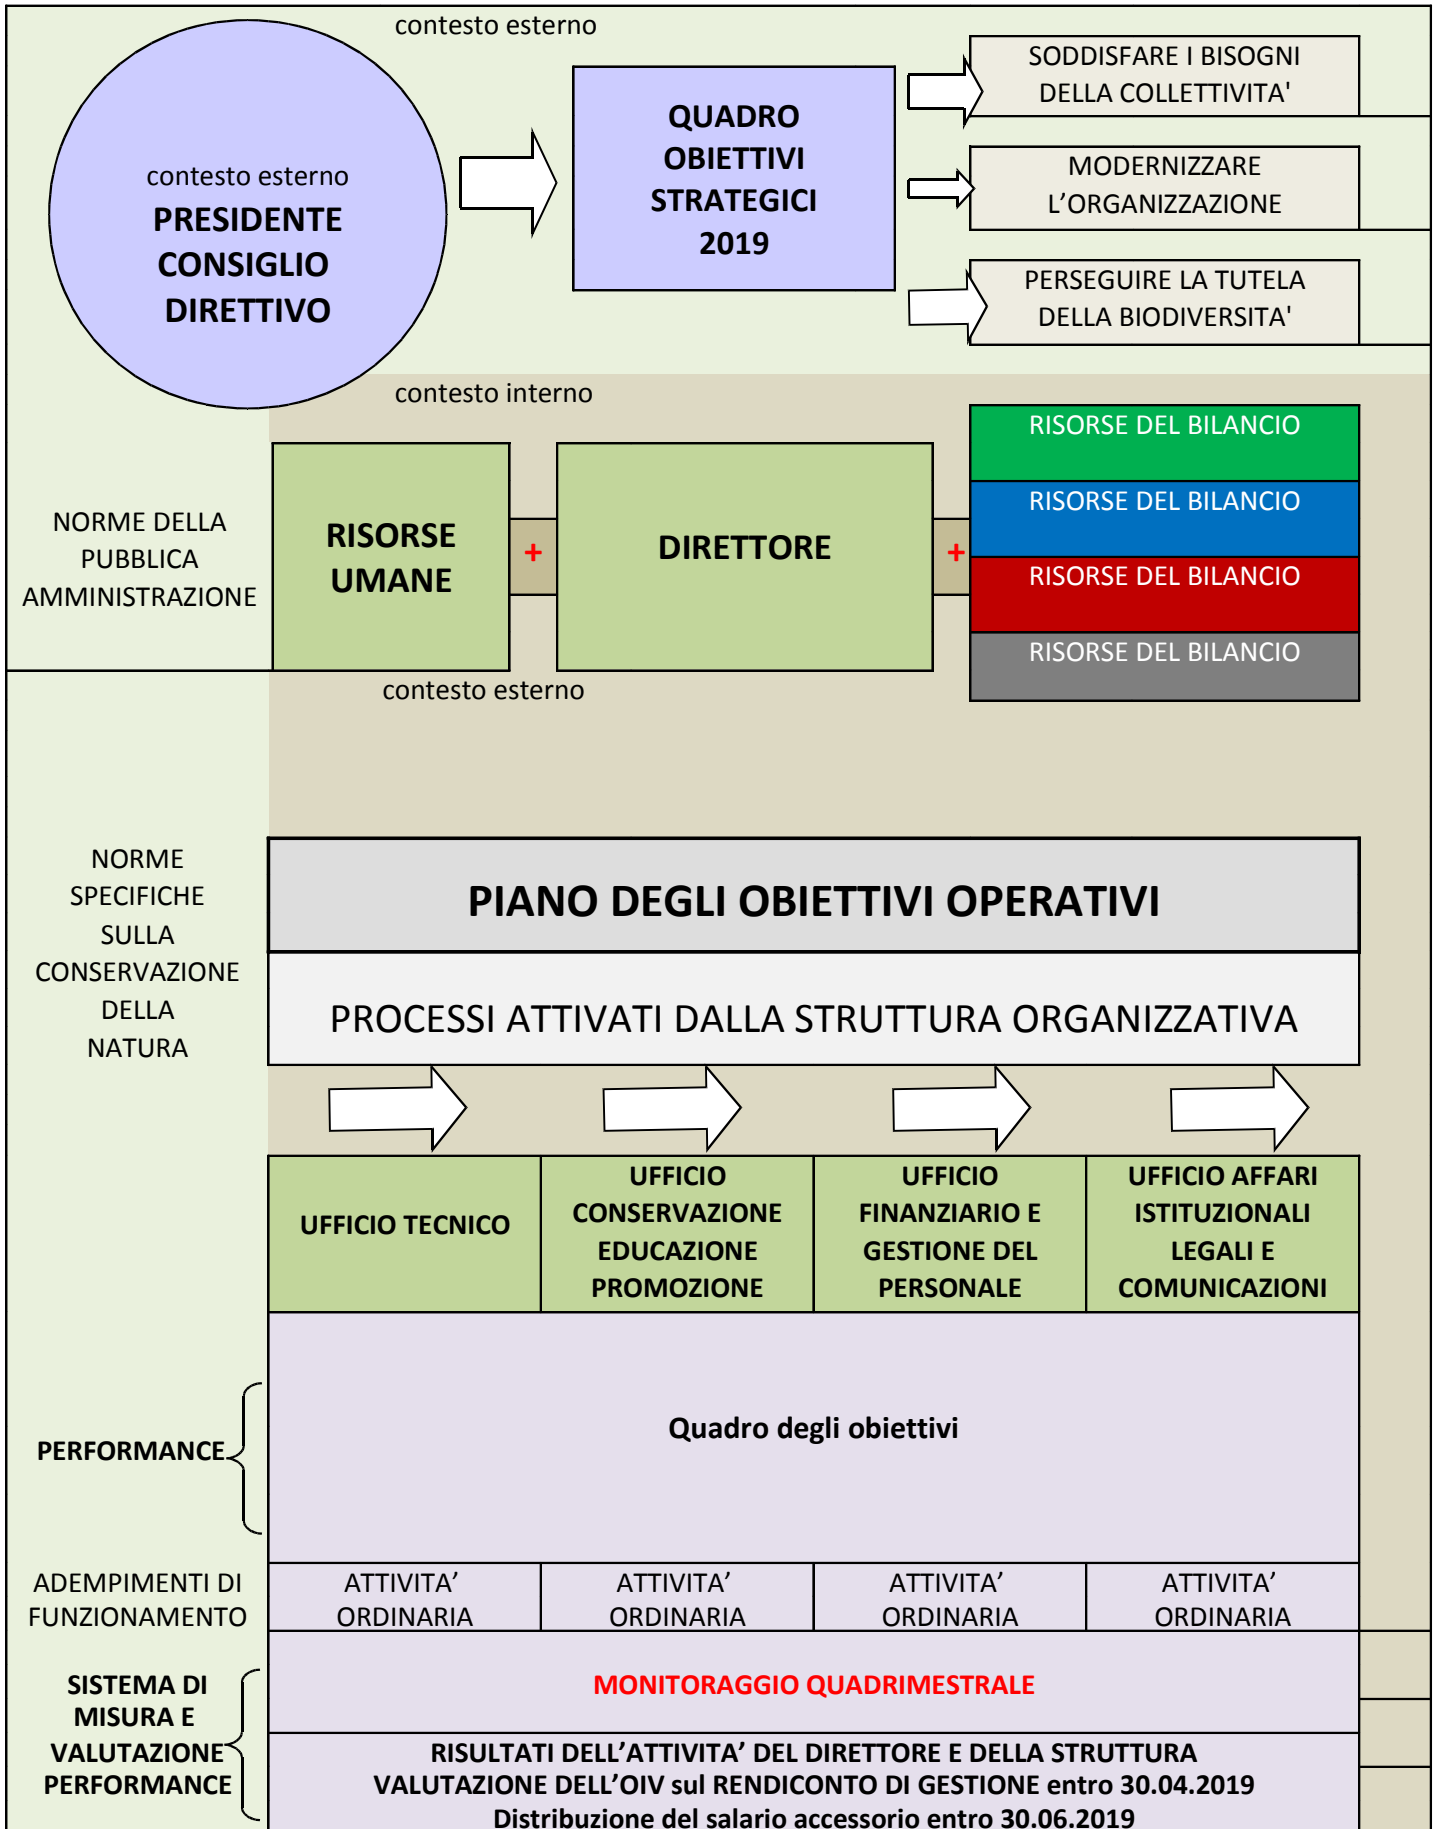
contesto esterno

contesto esterno
PRESIDENTE
CONSIGLIO
DIRETTIVO

QUADRO OBIETTIVI STRATEGICI 2019

SODDISFARE I BISOGNI DELLA COLLETTIVITA'

MODERNIZZARE L'ORGANIZZAZIONE

PERSEGUIRE LA TUTELA DELLA BIODIVERSITA'

contesto interno

NORME DELLA PUBBLICA AMMINISTRAZIONE

RISORSE UMANE

+

DIRETTORE

+

RISORSE DEL BILANCIO

RISORSE DEL BILANCIO

RISORSE DEL BILANCIO

RISORSE DEL BILANCIO

contesto esterno

NORME SPECIFICHE SULLA CONSERVAZIONE DELLA NATURA

PIANO DEGLI OBIETTIVI OPERATIVI

PROCESSI ATTIVATI DALLA STRUTTURA ORGANIZZATIVA

| UFFICIO TECNICO | UFFICIO CONSERVAZIONE EDUCAZIONE PROMOZIONE | UFFICIO FINANZIARIO E GESTIONE DEL PERSONALE | UFFICIO AFFARI ISTITUZIONALI LEGALI E COMUNICAZIONI |
|---|---|---|---|

PERFORMANCE

Quadro degli obiettivi

ADEMPIMENTI DI FUNZIONAMENTO

| ATTIVITA' ORDINARIA | ATTIVITA' ORDINARIA | ATTIVITA' ORDINARIA | ATTIVITA' ORDINARIA |
|---|---|---|---|

SISTEMA DI MISURA E VALUTAZIONE PERFORMANCE

MONITORAGGIO QUADRIMESTRALE

RISULTATI DELL'ATTIVITA' DEL DIRETTORE E DELLA STRUTTURA
VALUTAZIONE DELL'OIV sul RENDICONTO DI GESTIONE entro 30.04.2019
Distribuzione del salario accessorio entro 30.06.2019